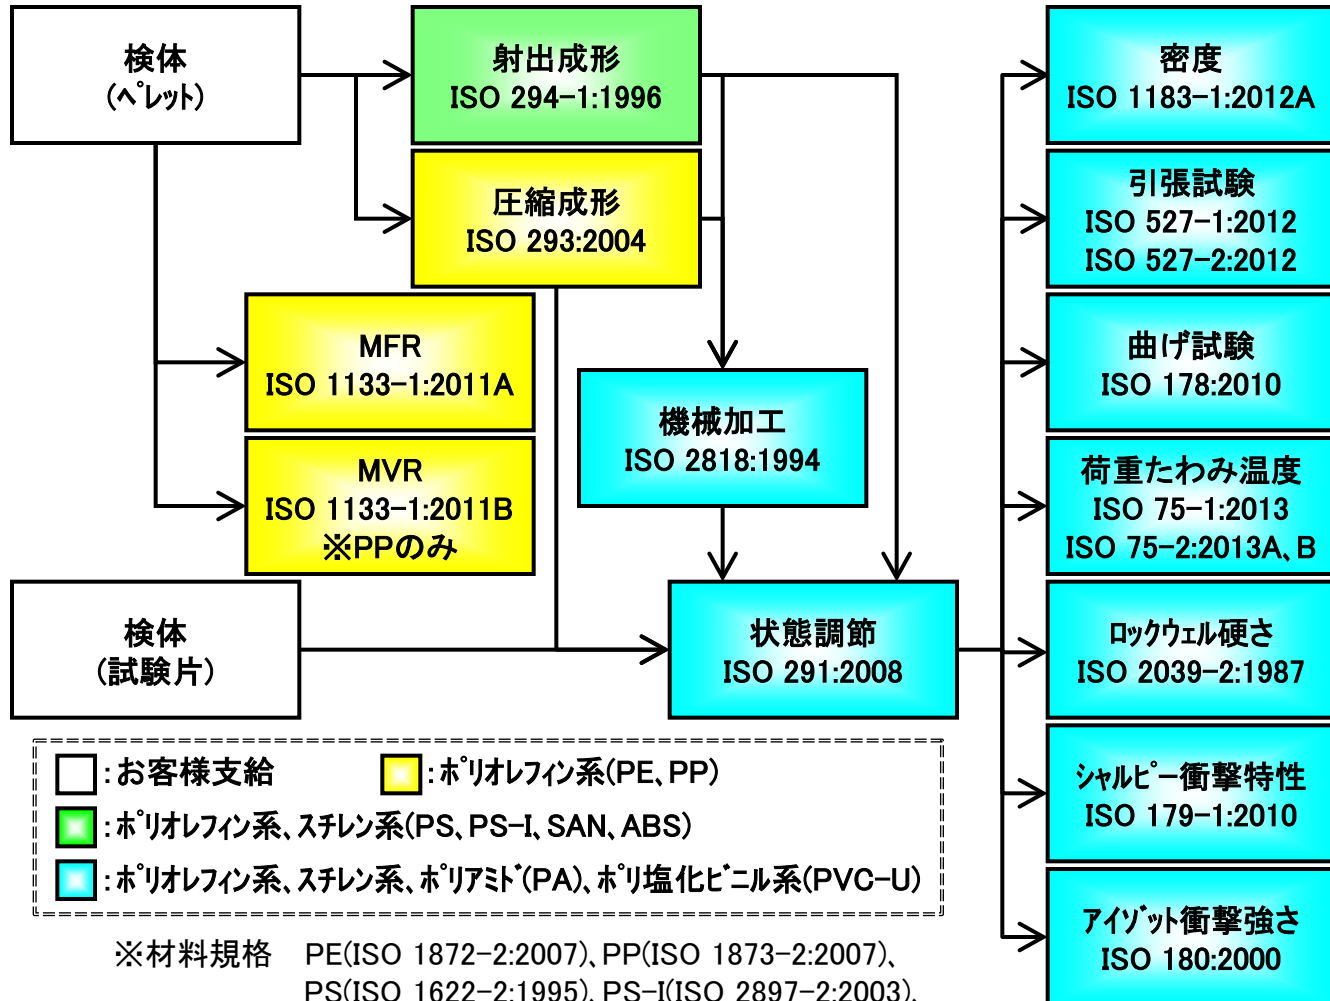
検体
(ペレット)

射出成形
ISO 294-1:1996

圧縮成形
ISO 293:2004

MFR
ISO 1133-1:2011A

MVR
ISO 1133-1:2011B
※PPのみ

機械加工
ISO 2818:1994

検体
(試験片)

状態調節
ISO 291:2008

密度
ISO 1183-1:2012A

引張試験
ISO 527-1:2012
ISO 527-2:2012

曲げ試験
ISO 178:2010

荷重たわみ温度
ISO 75-1:2013
ISO 75-2:2013A、B

ロックウェル硬さ
ISO 2039-2:1987

シャルピー衝撃特性
ISO 179-1:2010

アイゾット衝撃強さ
ISO 180:2000

:お客様支給
:ポリオレフィン系(PE、PP)
:ポリオレフィン系、スチレン系(PS、PS-I、SAN、ABS)
:ポリオレフィン系、スチレン系、ポリアミド(PA)、ポリ塩化ビニル系(PVC-U)

※材料規格　PE(ISO 1872-2:2007)、PP(ISO 1873-2:2007)、
PS(ISO 1622-2:1995)、PS-I(ISO 2897-2:2003)、